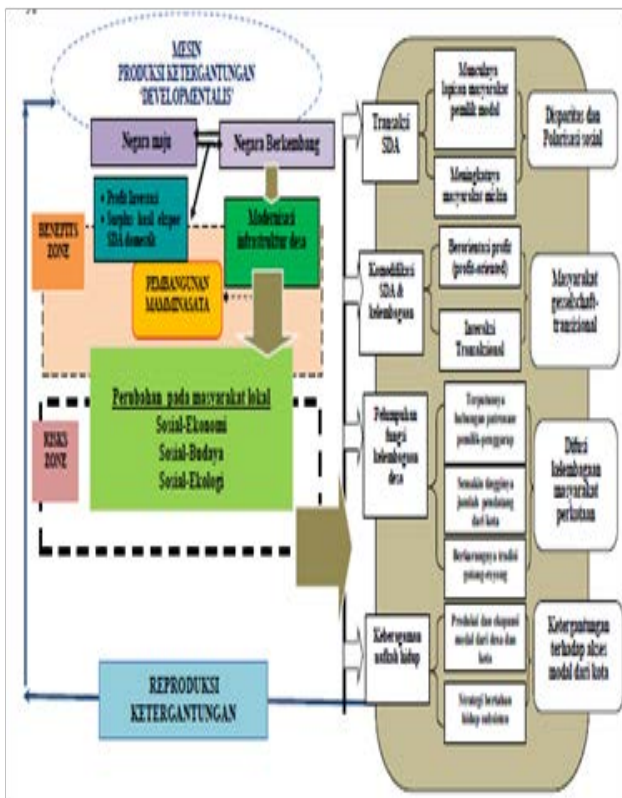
MESIN
PRODUKSI KETERGANTUNGAN
'DEVELOPMENTALIS'

Negara maju

Negara Berkembang

• Profit Investasi
• Surplus hasil ekspor SDA domestik

Modernisasi infrastruktur desa

BENEFITS ZONE

PEMBANGUNAN MAMMINASATA

Perubahan pada masyarakat lokal
Sosial-Ekonomi
Sosial-Budaya
Sosial-Ekologi

RISKS ZONE

REPRODUKSI KETERGANTUNGAN

Transaksi SDA

Munculnya logican masyarakat pemilik modal

Meningkatnya masyarakat miskin

Disparitas dan Polarisasi sosial

Komodifikasi SDA & kelembagaan

Berorientasi profit (profit-oriented)

Interaksi Transaksional

Masyarakat gesellschaft-transisional

Pelemahan fungsi kelembagaan desa

Terputusnya hubungan patronase pemilik-penggarap

Semakin tingginya jumlah pendatang dari kota

Berkurangnya tradisi gotong-royong

Difusi kelembagaan masyarakat perkotaan

Keberagaman nafkah hidup

Produksi dan ekspansi modal dari desa dan kota

Strategi bertahan hidup subsisten

Ketergantungan terhadap akses modal dari kota